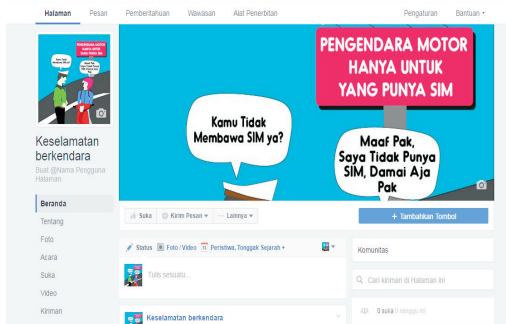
Halaman Pesan Pemberitahuan Wawasan Alat Penerbitan Pengaturan Bantuan

PENGENDARA MOTOR HANYA UNTUK YANG PUNYA SIM

Kamu Tidak Membawa SIM ya?

Maaf Pak, Saya Tidak Punya SIM, Damai Aja Pak

Keselamatan berkendara

Buat @Nama Pengguna Halaman

Beranda
Tentang
Foto
Acara
Suka
Video
Kiriman

Suka Kirim Pesan Lainnya

+ Tambahkan Tombol

Status Foto / Video Peristiwa, Tonggak Sejarah +

Tulis sesuatu...

Komunitas

Cari kiriman di Halaman ini

Keselamatan berkendara

0 suka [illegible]